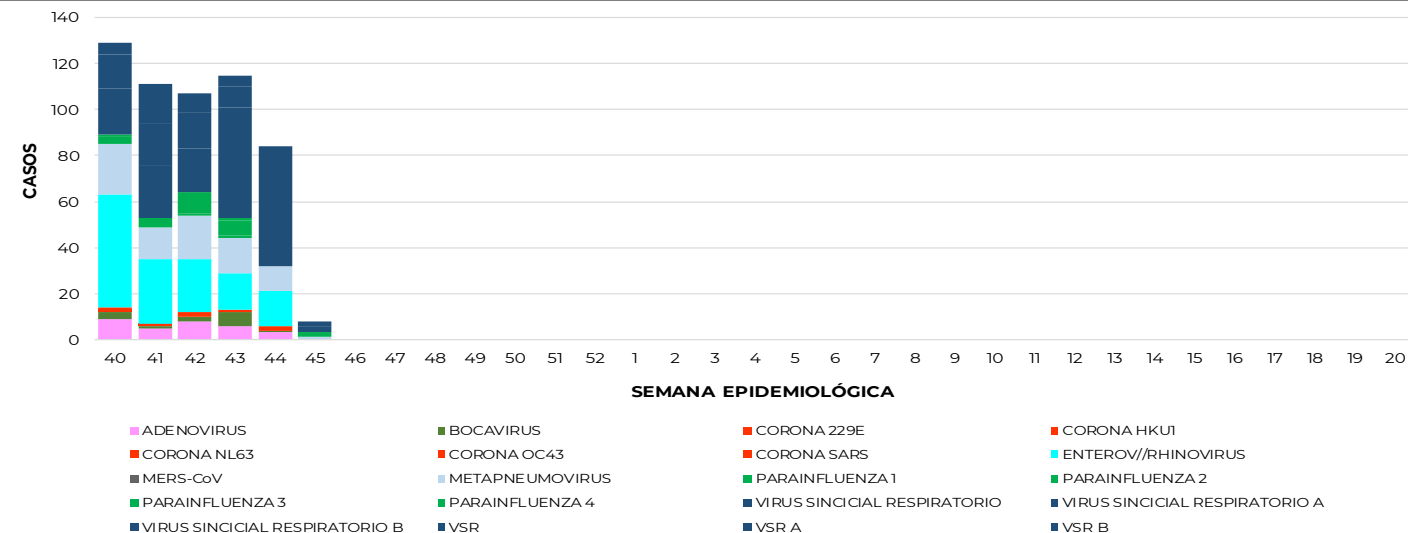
140
120
100
80
60
40
20
0
CASOS
40 41 42 43 44 45 46 47 48 49 50 51 52 1 2 3 4 5 6 7 8 9 10 11 12 13 14 15 16 17 18 19 20
SEMANA EPIDEMIOLÓGICA
ADENOVIRUS
BOCAVIRUS
CORONA 229E
CORONA HKU1
CORONA NL63
CORONA OC43
CORONA SARS
ENTEROV//RHINOVIRUS
MERS-CoV
METAPNEUMOVIRUS
PARAINFLUENZA 1
PARAINFLUENZA 2
PARAINFLUENZA 3
PARAINFLUENZA 4
VIRUS SINCICIAL RESPIRATORIO
VIRUS SINCICIAL RESPIRATORIO A
VIRUS SINCICIAL RESPIRATORIO B
VSR
VSR A
VSR B